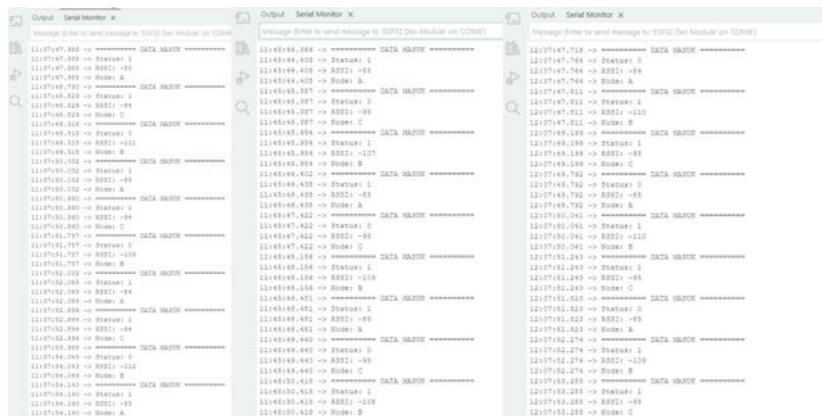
Output Serial Monitor ×

Message (Enter to send message to 'ESP32 Dev Module' on 'COM8')

11:37:47.988 -> ========== DATA MASUK ==========
11:37:47.988 -> Status: 1
11:37:47.988 -> RSSI: -85
11:37:47.988 -> Node: A
11:37:48.793 -> ========== DATA MASUK ==========
11:37:48.829 -> Status: 1
11:37:48.829 -> RSSI: -84
11:37:48.829 -> Node: C
11:37:49.519 -> ========== DATA MASUK ==========
11:37:49.519 -> Status: 1
11:37:49.519 -> RSSI: -111
11:37:49.519 -> Node: B
11:37:50.332 -> ========== DATA MASUK ==========
11:37:50.332 -> Status: 1
11:37:50.332 -> RSSI: -85
11:37:50.332 -> Node: A
11:37:50.880 -> ========== DATA MASUK ==========
11:37:50.880 -> Status: 1
11:37:50.880 -> RSSI: -84
11:37:50.880 -> Node: C
11:37:51.757 -> ========== DATA MASUK ==========
11:37:51.757 -> Status: 0
11:37:51.757 -> RSSI: -108
11:37:51.757 -> Node: B
11:37:52.332 -> ========== DATA MASUK ==========
11:37:52.365 -> Status: 1
11:37:52.365 -> RSSI: -84
11:37:52.365 -> Node: A
11:37:52.594 -> ========== DATA MASUK ==========
11:37:52.594 -> Status: 1
11:37:52.594 -> RSSI: -84
11:37:52.594 -> Node: C
11:37:53.988 -> ========== DATA MASUK ==========
11:37:54.043 -> Status: 1
11:37:54.043 -> RSSI: -112
11:37:54.043 -> Node: B
11:37:54.143 -> ========== DATA MASUK ==========
11:37:54.180 -> Status: 1
11:37:54.180 -> RSSI: -85
11:37:54.180 -> Node: A

Output Serial Monitor ×

Message (Enter to send message to 'ESP32 Dev Module' on 'COM8')

11:45:44.368 -> ========== DATA MASUK ==========
11:45:44.408 -> Status: 1
11:45:44.408 -> RSSI: -85
11:45:44.408 -> Node: A
11:45:45.387 -> ========== DATA MASUK ==========
11:45:45.387 -> Status: 0
11:45:45.387 -> RSSI: -95
11:45:45.387 -> Node: C
11:45:45.954 -> ========== DATA MASUK ==========
11:45:45.954 -> Status: 1
11:45:45.954 -> RSSI: -107
11:45:45.954 -> Node: B
11:45:46.402 -> ========== DATA MASUK ==========
11:45:46.438 -> Status: 1
11:45:46.438 -> RSSI: -85
11:45:46.438 -> Node: A
11:45:47.422 -> ========== DATA MASUK ==========
11:45:47.422 -> Status: 0
11:45:47.422 -> RSSI: -95
11:45:47.422 -> Node: C
11:45:48.156 -> ========== DATA MASUK ==========
11:45:48.156 -> Status: 1
11:45:48.156 -> RSSI: -109
11:45:48.156 -> Node: B
11:45:48.451 -> ========== DATA MASUK ==========
11:45:48.451 -> Status: 1
11:45:48.451 -> RSSI: -85
11:45:48.451 -> Node: A
11:45:49.460 -> ========== DATA MASUK ==========
11:45:49.460 -> Status: 0
11:45:49.460 -> RSSI: -95
11:45:49.460 -> Node: C
11:45:50.418 -> ========== DATA MASUK ==========
11:45:50.418 -> Status: 1
11:45:50.418 -> RSSI: -108
11:45:50.418 -> Node: B

Output Serial Monitor ×

Message (Enter to send message to 'ESP32 Dev Module' on 'COM8')

12:37:47.719 -> ========== DATA MASUK ==========
12:37:47.764 -> Status: 0
12:37:47.764 -> RSSI: -84
12:37:47.764 -> Node: A
12:37:47.811 -> ========== DATA MASUK ==========
12:37:47.811 -> Status: 1
12:37:47.811 -> RSSI: -110
12:37:47.811 -> Node: B
12:37:49.199 -> ========== DATA MASUK ==========
12:37:49.199 -> Status: 1
12:37:49.199 -> RSSI: -85
12:37:49.199 -> Node: C
12:37:49.792 -> ========== DATA MASUK ==========
12:37:49.792 -> Status: 0
12:37:49.792 -> RSSI: -85
12:37:49.792 -> Node: A
12:37:50.041 -> ========== DATA MASUK ==========
12:37:50.041 -> Status: 1
12:37:50.041 -> RSSI: -110
12:37:50.041 -> Node: B
12:37:51.243 -> ========== DATA MASUK ==========
12:37:51.243 -> Status: 1
12:37:51.243 -> RSSI: -85
12:37:51.243 -> Node: C
12:37:51.823 -> ========== DATA MASUK ==========
12:37:51.823 -> Status: 0
12:37:51.823 -> RSSI: -85
12:37:51.823 -> Node: A
12:37:52.274 -> ========== DATA MASUK ==========
12:37:52.274 -> Status: 1
12:37:52.274 -> RSSI: -109
12:37:52.274 -> Node: B
12:37:53.285 -> ========== DATA MASUK ==========
12:37:53.285 -> Status: 1
12:37:53.285 -> RSSI: -85
12:37:53.285 -> Node: C